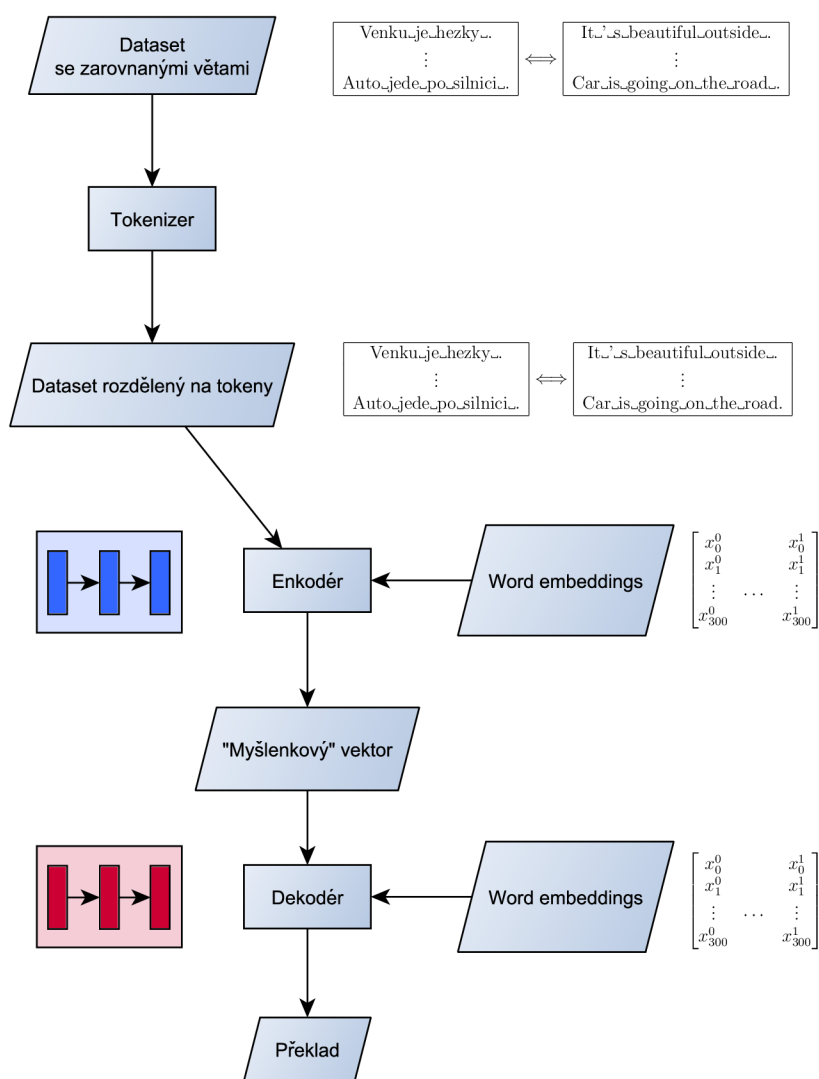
Dataset se zarovnanými větami

Venku␣je␣hezky␣.
⋮
Auto␣jede␣po␣silnici␣.

$\Longleftrightarrow$

It␣'␣s␣beautiful␣outside␣.
⋮
Car␣is␣going␣on␣the␣road␣.

Tokenizer

Dataset rozdělený na tokeny

Venku␣je␣hezky␣.
⋮
Auto␣jede␣po␣silnici␣.

$\Longleftrightarrow$

It␣'␣s␣beautiful␣outside␣.
⋮
Car␣is␣going␣on␣the␣road.

Enkodér

Word embeddings

$\begin{bmatrix} x_0^0 & & x_0^1 \\ x_1^0 & & x_1^1 \\ \vdots & \cdots & \vdots \\ x_{300}^0 & & x_{300}^1 \end{bmatrix}$

"Myšlenkový" vektor

Dekodér

Word embeddings

$\begin{bmatrix} x_0^0 & & x_0^1 \\ x_1^0 & & x_1^1 \\ \vdots & \cdots & \vdots \\ x_{300}^0 & & x_{300}^1 \end{bmatrix}$

Překlad